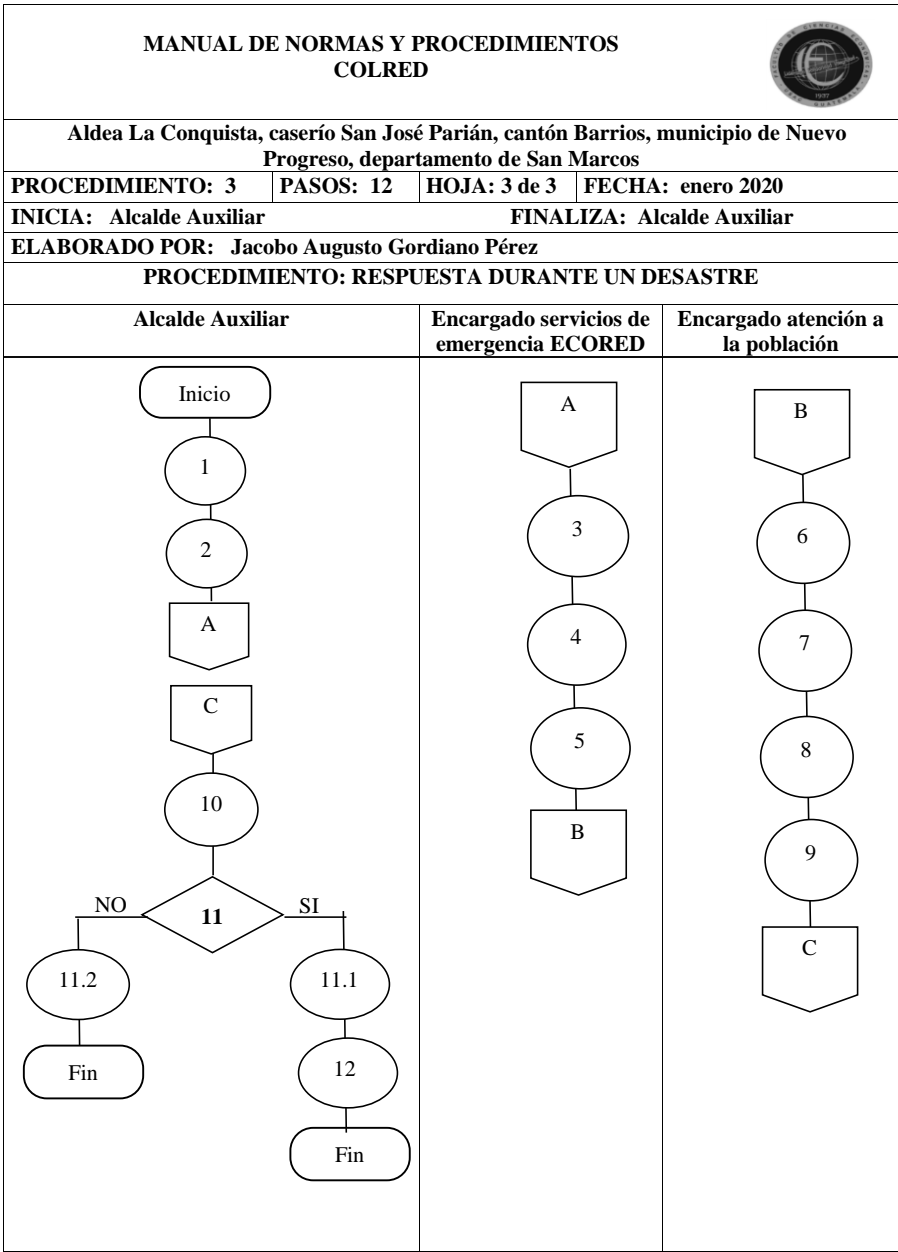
MANUAL DE NORMAS Y PROCEDIMIENTOS
COLRED

Aldea La Conquista, caserío San José Parián, cantón Barrios, municipio de Nuevo Progreso, departamento de San Marcos

| PROCEDIMIENTO: 3 | PASOS: 12 | HOJA: 3 de 3 | FECHA: enero 2020 |
|---|---|---|---|

INICIA: Alcalde Auxiliar
FINALIZA: Alcalde Auxiliar

ELABORADO POR: Jacobo Augusto Gordiano Pérez

PROCEDIMIENTO: RESPUESTA DURANTE UN DESASTRE

| Alcalde Auxiliar | Encargado servicios de emergencia ECORED | Encargado atención a la población |
|---|---|---|

Inicio
1
2
A
C
10
NO
11
SI
11.2
Fin
11.1
12
Fin

A
3
4
5
B

B
6
7
8
9
C